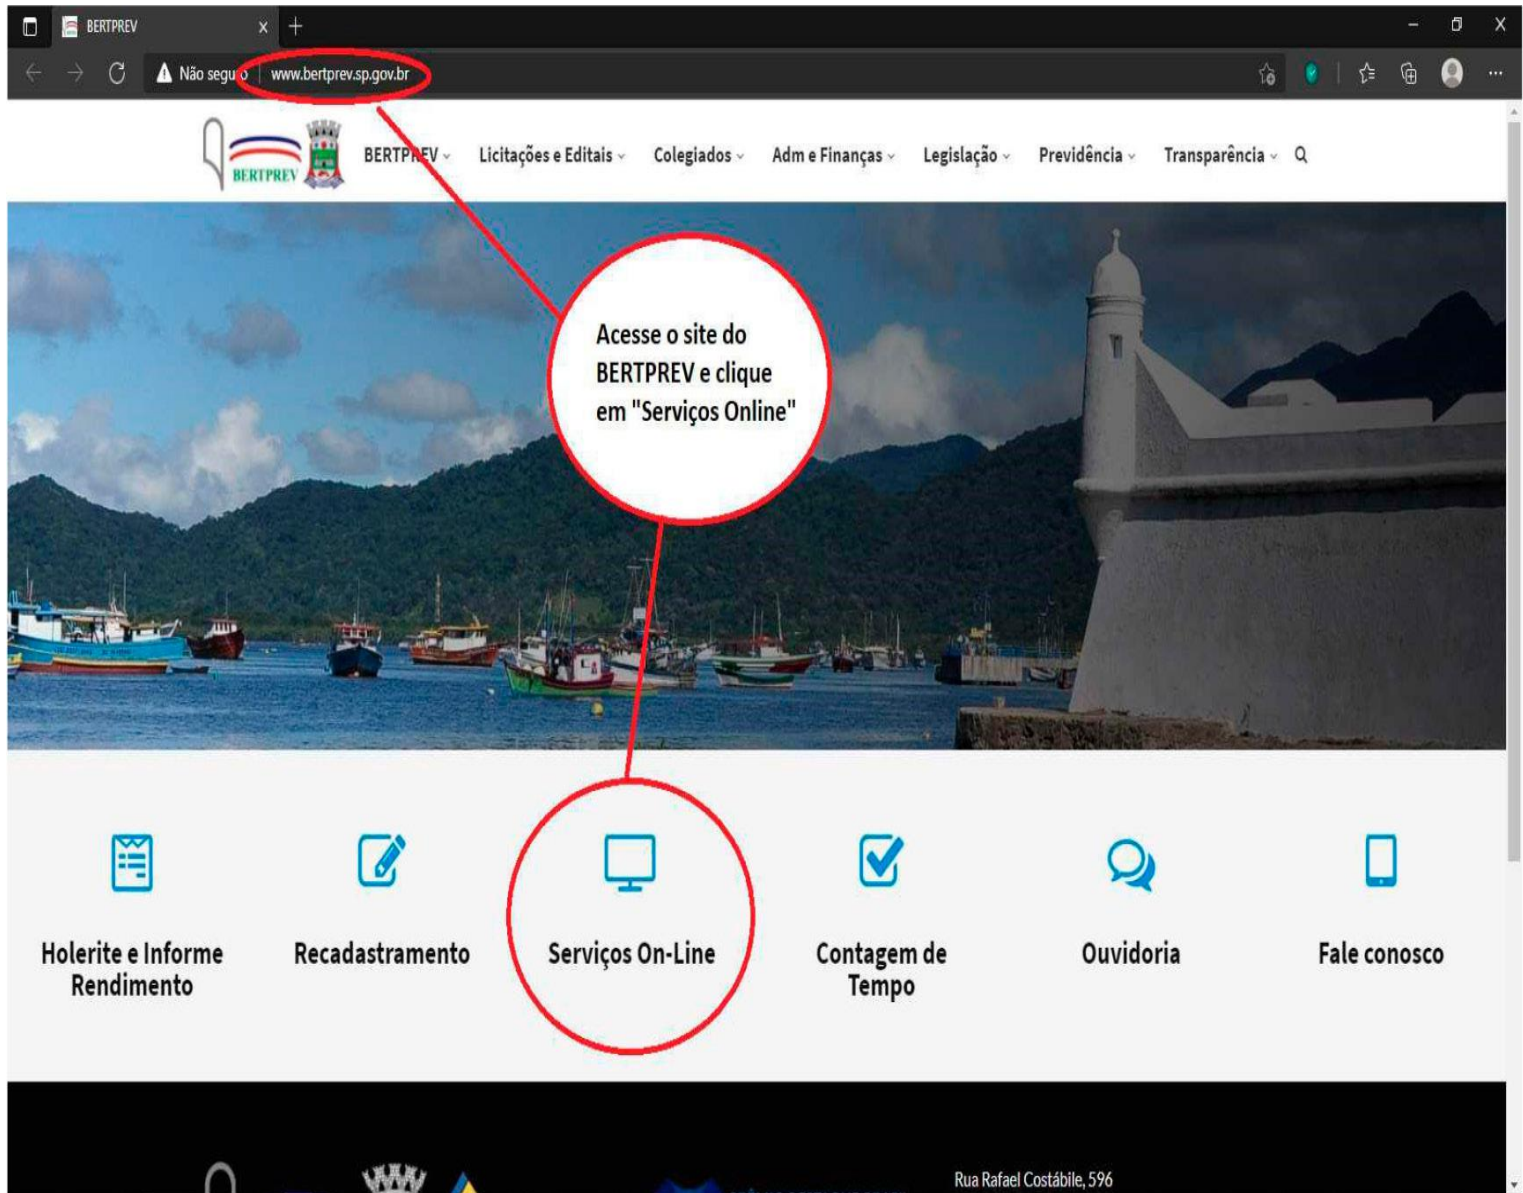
BERTPREV
Não seguro | www.bertprev.sp.gov.br

BERTPREV
BERTPREV Licitações e Editais Colegiados Adm e Finanças Legislação Previdência Transparência

Acesse o site do BERTPREV e clique em "Serviços Online"

Holerite e Informe Rendimento
Recadastramento
Serviços On-Line
Contagem de Tempo
Ouvidoria
Fale conosco

Rua Rafael Costábile, 596